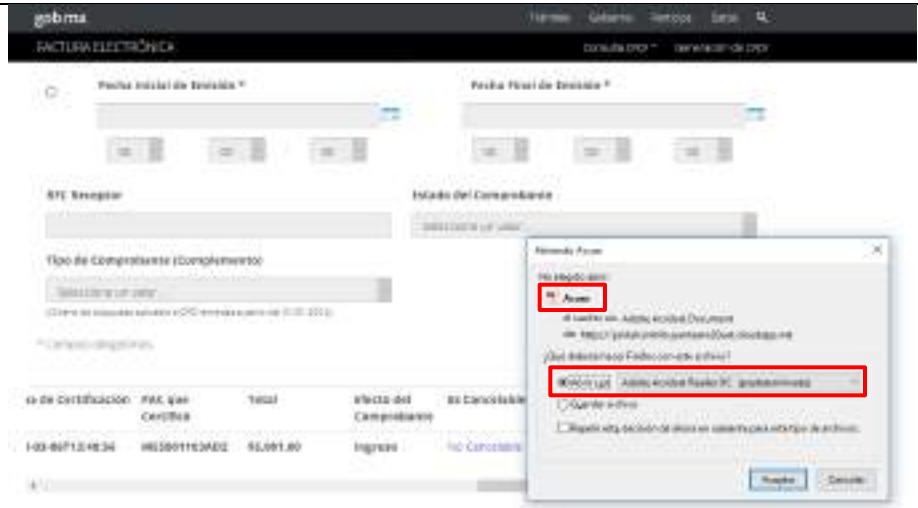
gob.mx Trámites Gobierno Participa Datos

FACTURA ELECTRÓNICA Consulta CFDI Generación de CFDI

Fecha Inicial de Emisión *

Fecha Final de Emisión *

RFC Receptor

Estado del Comprobante

Seleccione un valor

Tipo de Comprobante (Complemento)

Seleccione un valor

(Criterio de búsqueda aplicable a CFDI emitidos a partir del 01.01.2013)

* Campos obligatorios

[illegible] de Certificación | PAC que Certifica | Total | Efecto del Comprobante | Es Cancelable
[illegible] | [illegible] | $5,001.00 | Ingreso | No Cancelable

Abriendo Acuse

Ha elegido abrir:

Acuse

que es: Adobe Acrobat Document

de: https://portalcfdi.facturaelectronica.sat.gob.mx

¿Qué debería hacer Firefox con este archivo?

Abrir con Adobe Acrobat Reader DC (predeterminada)

Guardar archivo

Repetir esta decisión de ahora en adelante para este tipo de archivos.

Aceptar Cancelar